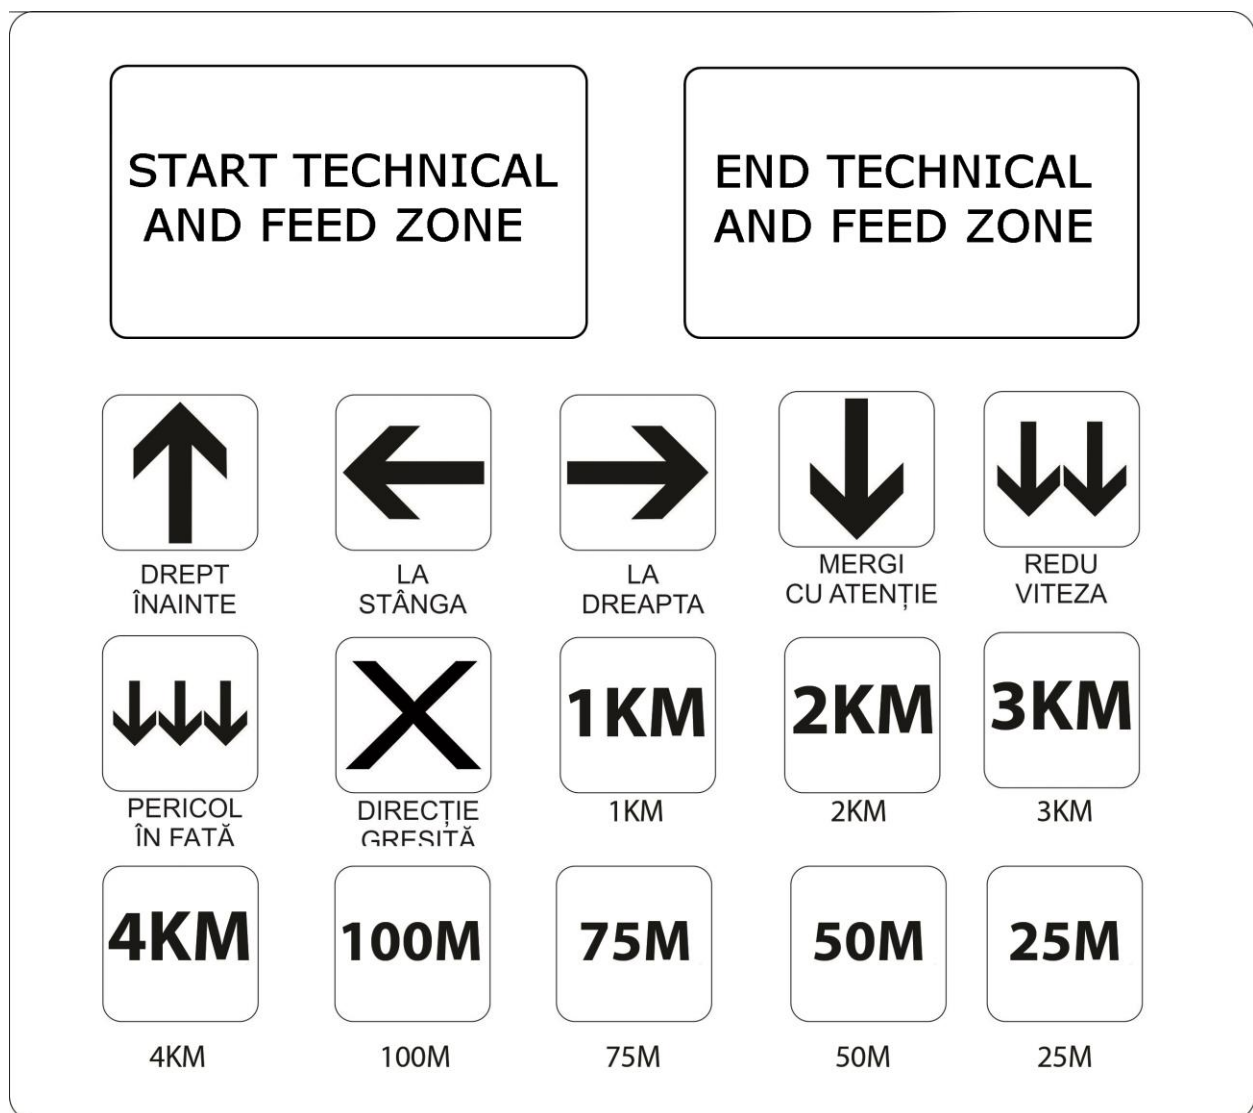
START TECHNICAL AND FEED ZONE

END TECHNICAL AND FEED ZONE

DREPT ÎNAINTE

LA STÂNGA

LA DREAPTA

MERGI CU ATENȚIE

REDU VITEZA

PERICOL ÎN FAȚĂ

DIRECȚIE GREȘITĂ

1KM

1KM

2KM

2KM

3KM

3KM

4KM

4KM

100M

100M

75M

75M

50M

50M

25M

25M